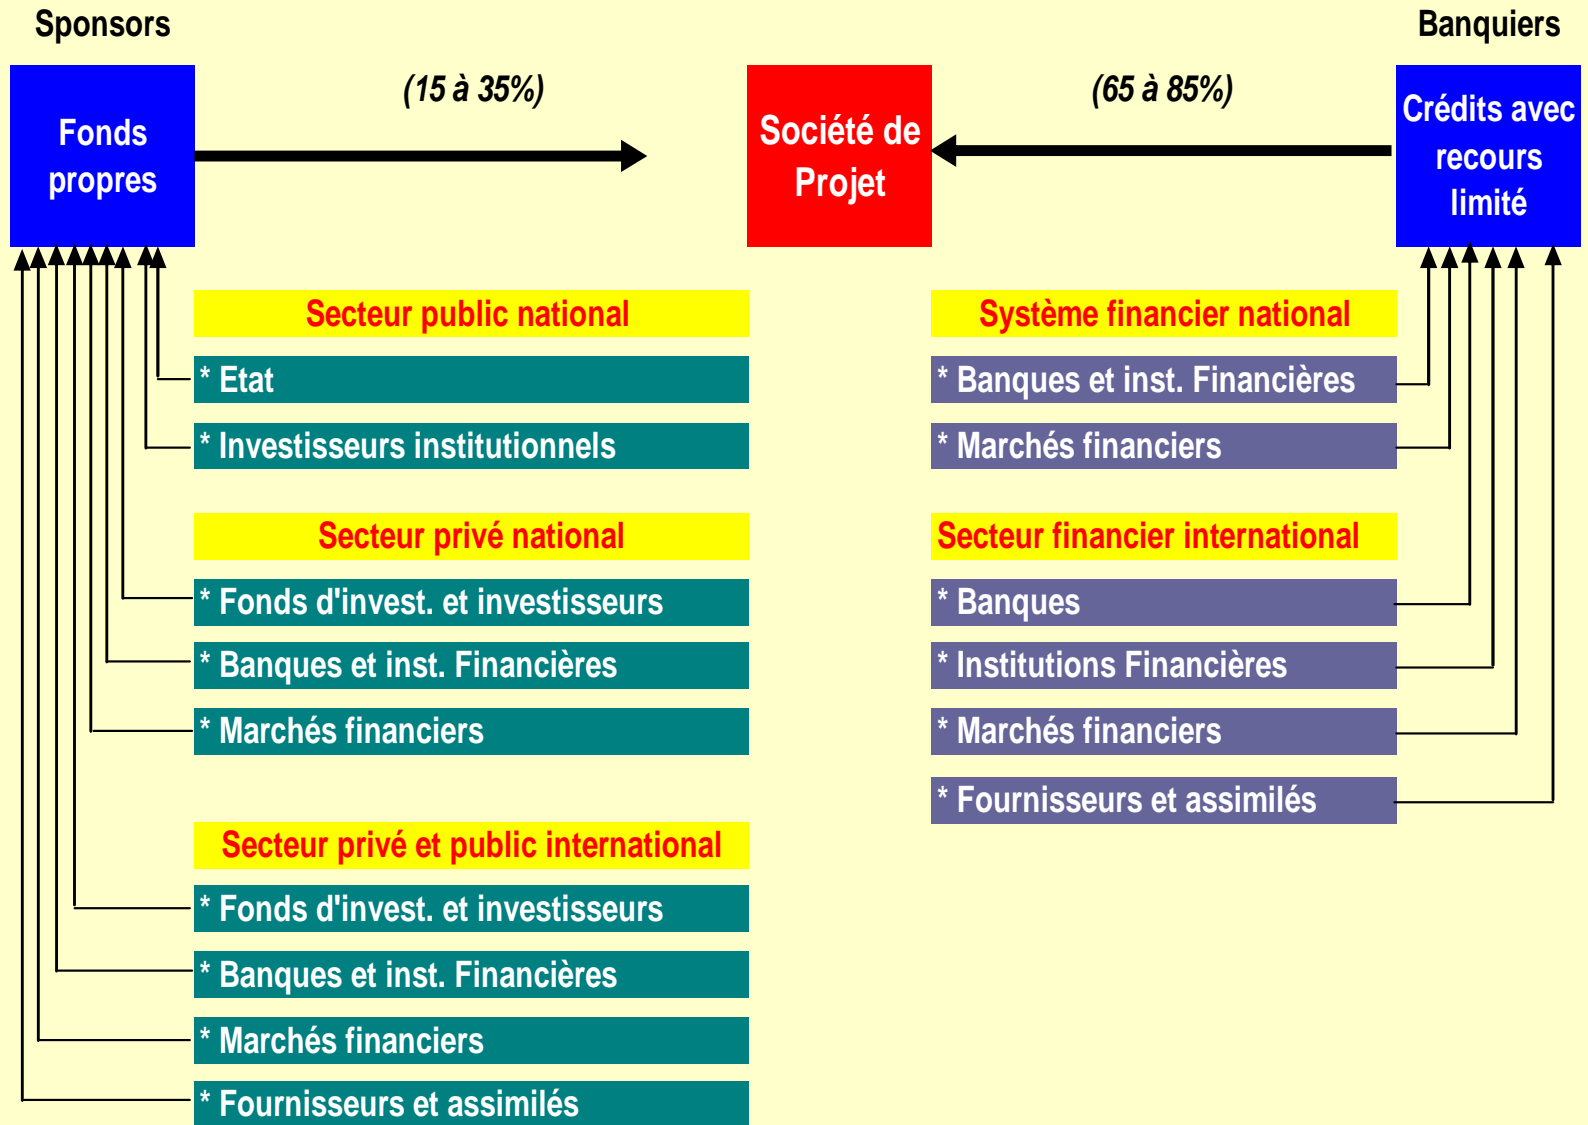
Sponsors

Banquiers

Fonds propres

(15 à 35%)

Société de Projet

(65 à 85%)

Crédits avec recours limité

Secteur public national

* Etat

* Investisseurs institutionnels

Secteur privé national

* Fonds d'invest. et investisseurs

* Banques et inst. Financières

* Marchés financiers

Secteur privé et public international

* Fonds d'invest. et investisseurs

* Banques et inst. Financières

* Marchés financiers

* Fournisseurs et assimilés

Système financier national

* Banques et inst. Financières

* Marchés financiers

Secteur financier international

* Banques

* Institutions Financières

* Marchés financiers

* Fournisseurs et assimilés